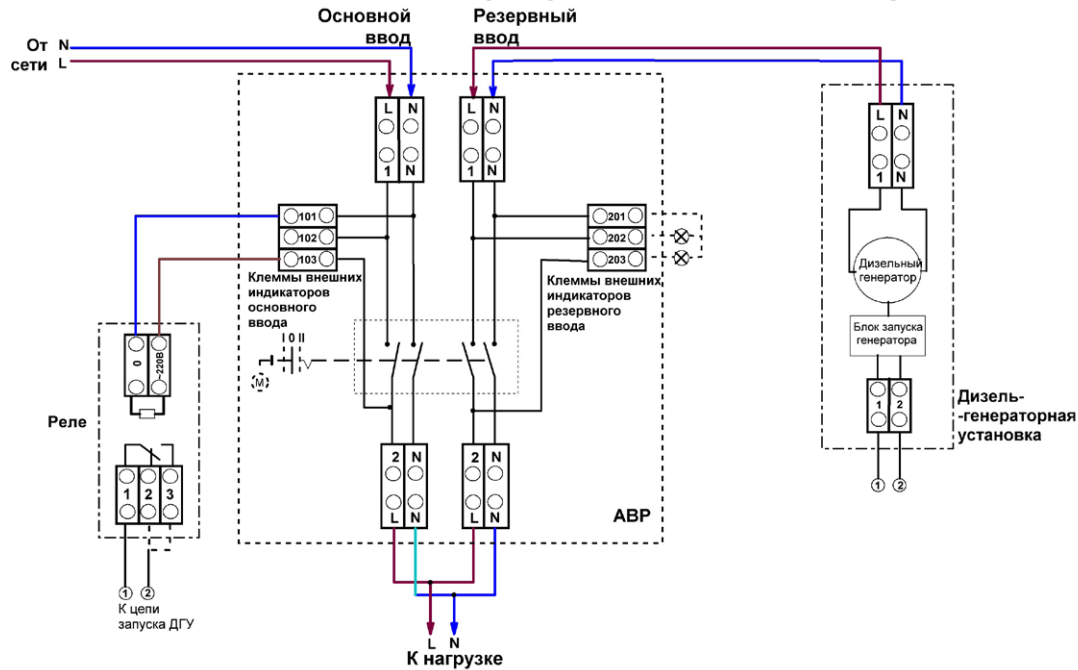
Основной ввод

Резервный ввод

От сети

N

L

L N

1 N

L N

1 N

L N

1 N

101

102

103

Клеммы внешних индикаторов основного ввода

201

202

203

Клеммы внешних индикаторов резервного ввода

Дизельный генератор

Блок запуска генератора

1 2

Дизель-генераторная установка

0

~220В

Реле

1 2 3

I 0 II

M

2 N

L N

2 N

L N

АВР

① ②

К цепи запуска ДГУ

① ②

L N

К нагрузке